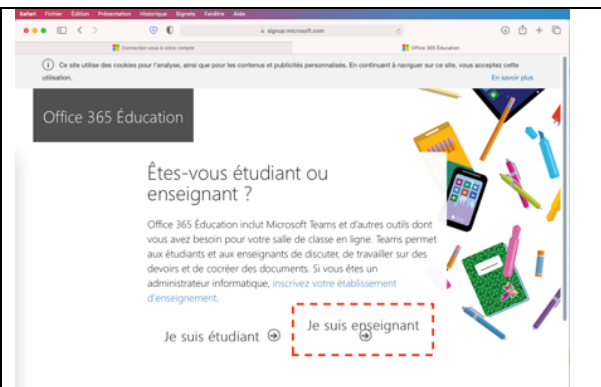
Safari Fichier Édition Présentation Historique Signets Fenêtre Aide

signup.microsoft.com

Connectez-vous à votre compte

Office 365 Education

Ce site utilise des cookies pour l'analyse, ainsi que pour les contenus et publicités personnalisés. En continuant à naviguer sur ce site, vous acceptez cette utilisation.

En savoir plus

Office 365 Éducation

Êtes-vous étudiant ou enseignant ?

Office 365 Éducation inclut Microsoft Teams et d'autres outils dont vous avez besoin pour votre salle de classe en ligne. Teams permet aux étudiants et aux enseignants de discuter, de travailler sur des devoirs et de cocréer des documents. Si vous êtes un administrateur informatique, inscrivez votre établissement d'enseignement.

Je suis étudiant

Je suis enseignant